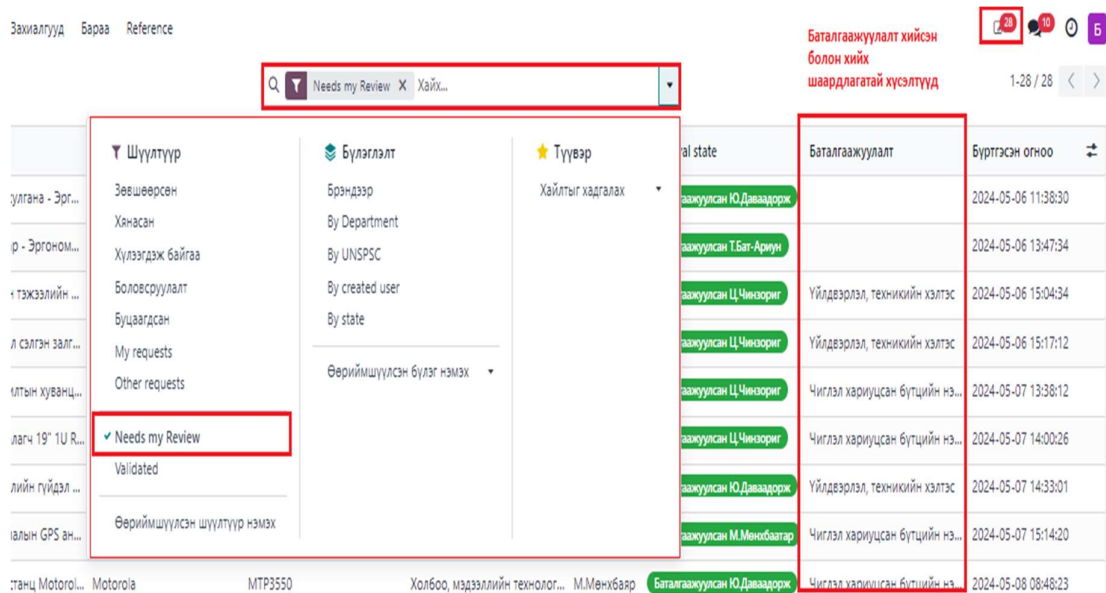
Захиалгууд Бараа Reference

Баталгаажуулалт хийсэн болон хийх шаардлагатай хүсэлтүүд

28 10 Б

Needs my Review X Хайх...

1-28 / 28

Шүүлтүүр
Зөвшөөрсөн
Хянасан
Хүлээгдэж байгаа
Боловсруулалт
Буцаагдсан
My requests
Other requests
Needs my Review
Validated
Өөриймшүүлсэн шүүлтүүр нэмэх

Бүлэглэлт
Брэндээр
By Department
By UNSPSC
By created user
By state
Өөриймшүүлсэн бүлэг нэмэх

Түүвэр
Хайлтыг хадгалах

| | | | | | val state | Баталгаажуулалт | Бүртгэсэн огноо |
|---|---|---|---|---|---|---|---|
| ;улгана - Эрг... | | | | | аажуулсан Ю.Даваадорж | | 2024-05-06 11:38:30 |
| р - Эргоном... | | | | | аажуулсан Т.Бат-Ариун | | 2024-05-06 13:47:34 |
| тэжээлийн ... | | | | | аажуулсан Ц.Чинзориг | Үйлдвэрлэл, техникийн хэлтэс | 2024-05-06 15:04:34 |
| л сэлгэн залг... | | | | | аажуулсан Ц.Чинзориг | Үйлдвэрлэл, техникийн хэлтэс | 2024-05-06 15:17:12 |
| лтын хуванц... | | | | | аажуулсан Ц.Чинзориг | Чиглэл хариуцсан бүтцийн нэ... | 2024-05-07 13:38:12 |
| лагч 19" 1U R... | | | | | аажуулсан Ц.Чинзориг | Чиглэл хариуцсан бүтцийн нэ... | 2024-05-07 14:00:26 |
| лийн гүйдэл ... | | | | | аажуулсан Ю.Даваадорж | Үйлдвэрлэл, техникийн хэлтэс | 2024-05-07 14:33:01 |
| алын GPS ан... | | | | | аажуулсан М.Мөнхбаатар | Чиглэл хариуцсан бүтцийн нэ... | 2024-05-07 15:14:20 |
| станц Motorol... | Motorola | MTP3550 | Холбоо, мэдээллийн технолог... | М.Мөнхбаяр | Баталгаажуулсан Ю.Даваадорж | Чиглэл хариуцсан бүтцийн нэ... | 2024-05-08 08:48:23 |